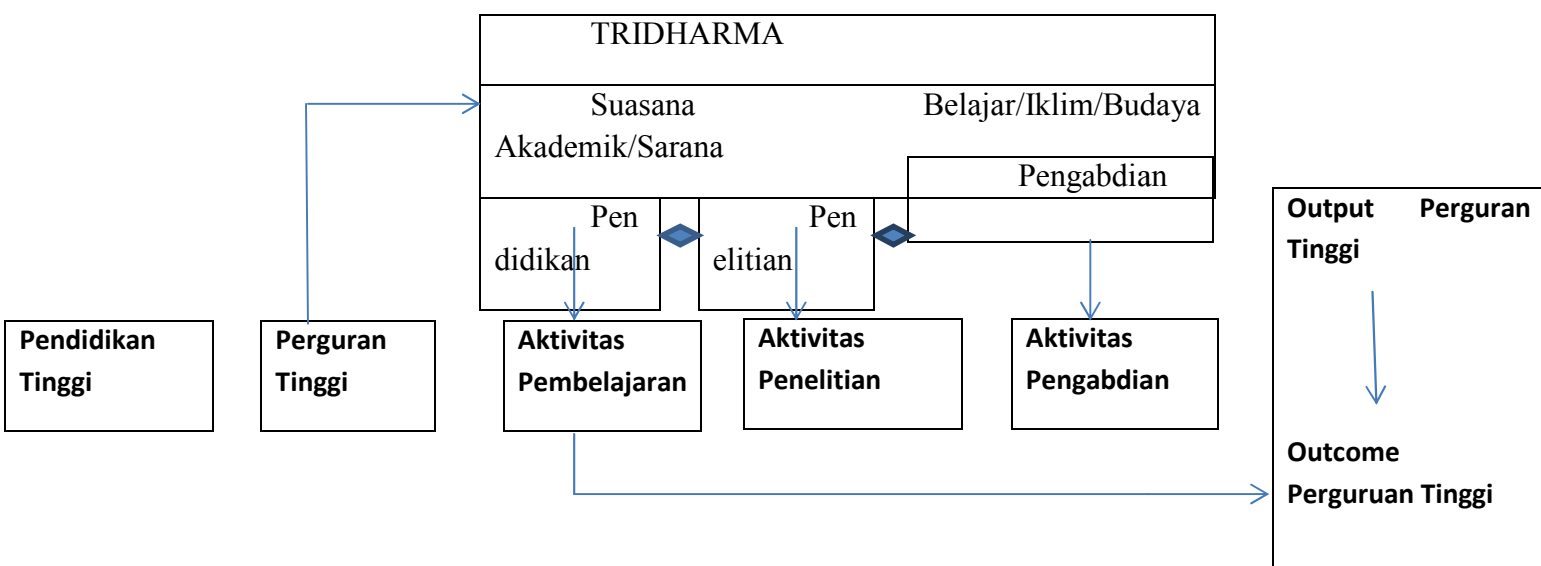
TRIDHARMA

Suasana Belajar/Iklim/Budaya Akademik/Sarana

Pengabdian

Pen didikan

Pen elitian

Output Perguran Tinggi

Pendidikan Tinggi

Perguran Tinggi

Aktivitas Pembelajaran

Aktivitas Penelitian

Aktivitas Pengabdian

Outcome Perguruan Tinggi